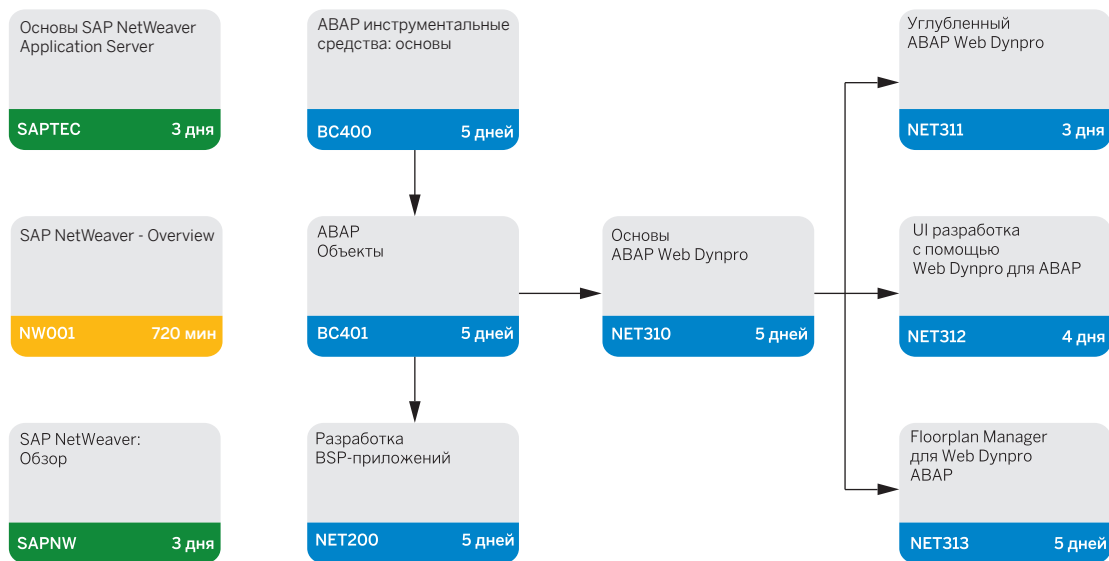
Основы SAP NetWeaver Application Server

SAPTEC 3 дня

SAP NetWeaver - Overview

NW001 720 мин

SAP NetWeaver: Обзор

SAPNW 3 дня

ABAP инструментальные средства: основы

BC400 5 дней

ABAP Объекты

BC401 5 дней

Разработка BSP-приложений

NET200 5 дней

Основы ABAP Web Dynpro

NET310 5 дней

Углубленный ABAP Web Dynpro

NET311 3 дня

UI разработка с помощью Web Dynpro для ABAP

NET312 4 дня

Floorplan Manager для Web Dynpro ABAP

NET313 5 дней